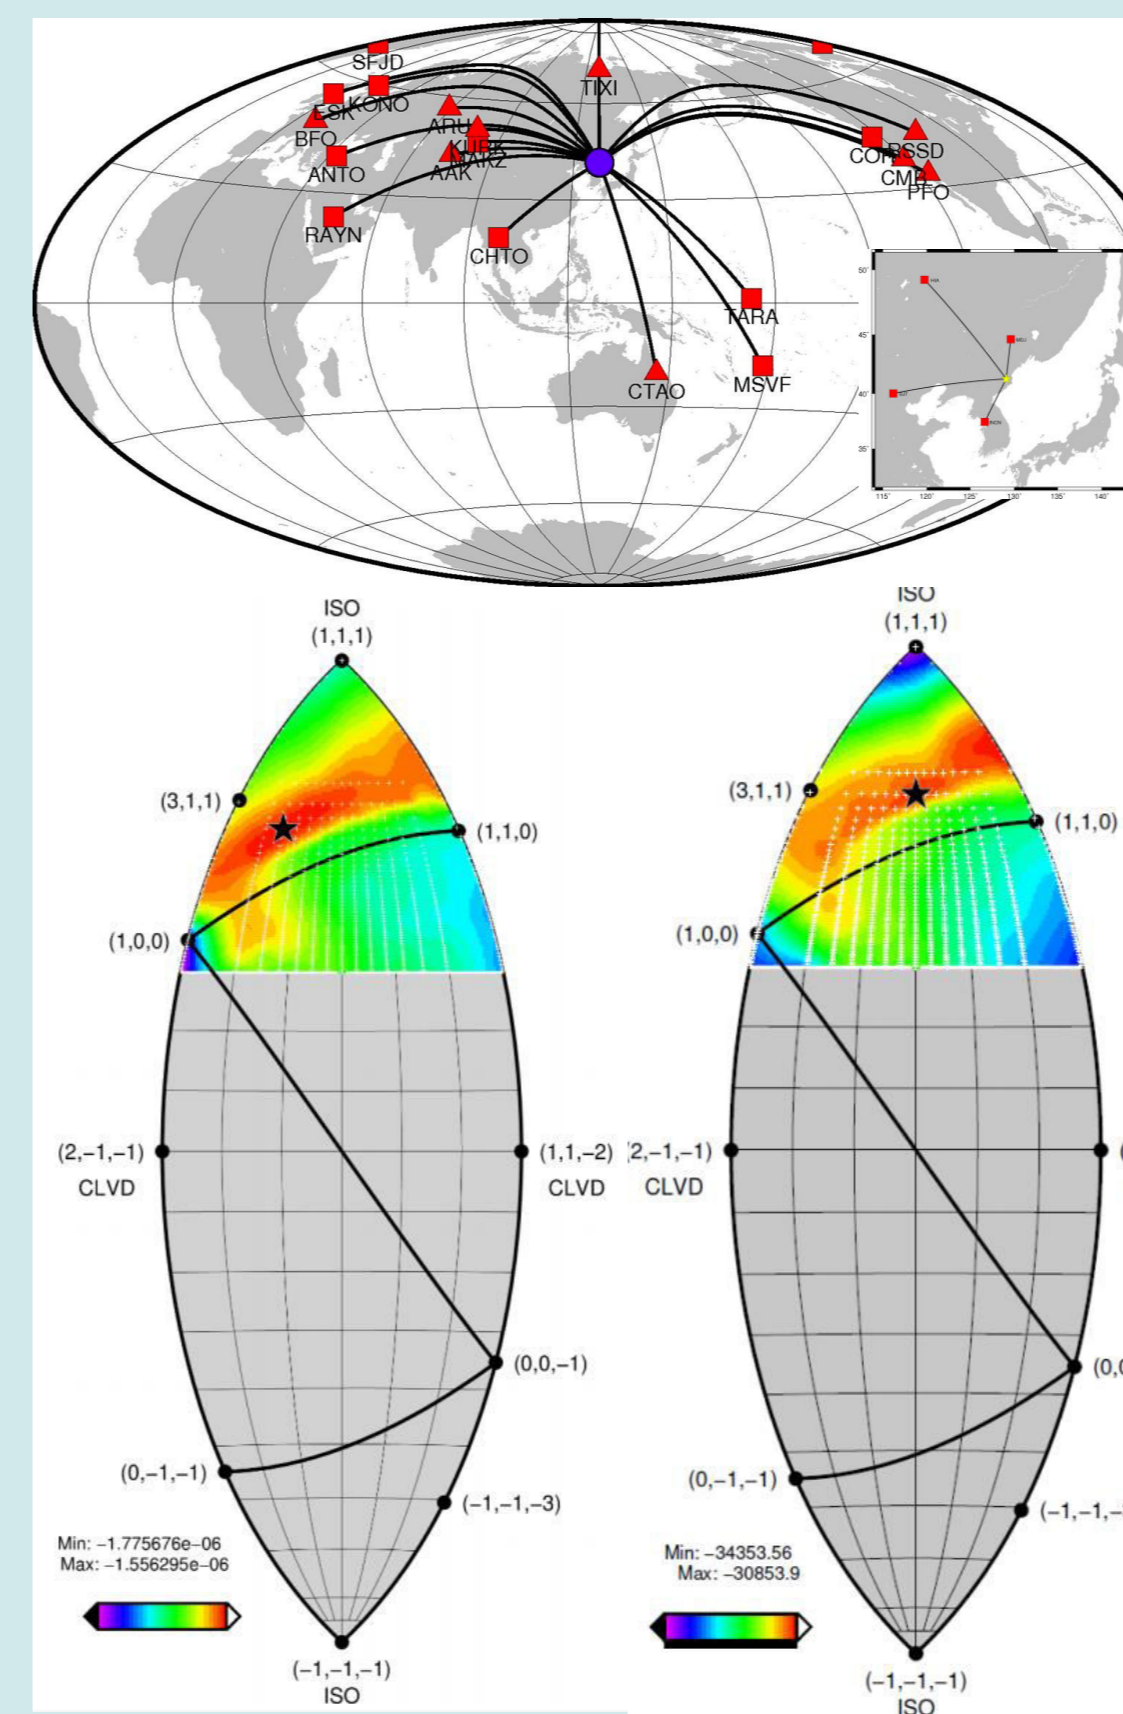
SFJD
TIXI
ESK
KONO
BFO
ARU
KURK
MAKZ
AAK
ANTO
COR
RSSD
CMB
PFO
RAYN
CHTO
TARA
MSVF
CTAO
50°
45°
40°
35°
115°
120°
125°
130°
135°
140°

ISO
(1,1,1)
(3,1,1)
(1,1,0)
(1,0,0)
(2,−1,−1)
CLVD
(1,1,−2)
CLVD
(0,0,−1)
(0,−1,−1)
(−1,−1,−3)
Min: −1.775676e−06
Max: −1.556295e−06
(−1,−1,−1)
ISO

ISO
(1,1,1)
(3,1,1)
(1,1,0)
(1,0,0)
(2,−1,−1)
CLVD
(0,0
(0,−1,−1)
(−1,−1,−
Min: −34353.56
Max: −30853.9
(−1,−1,−1)
ISO